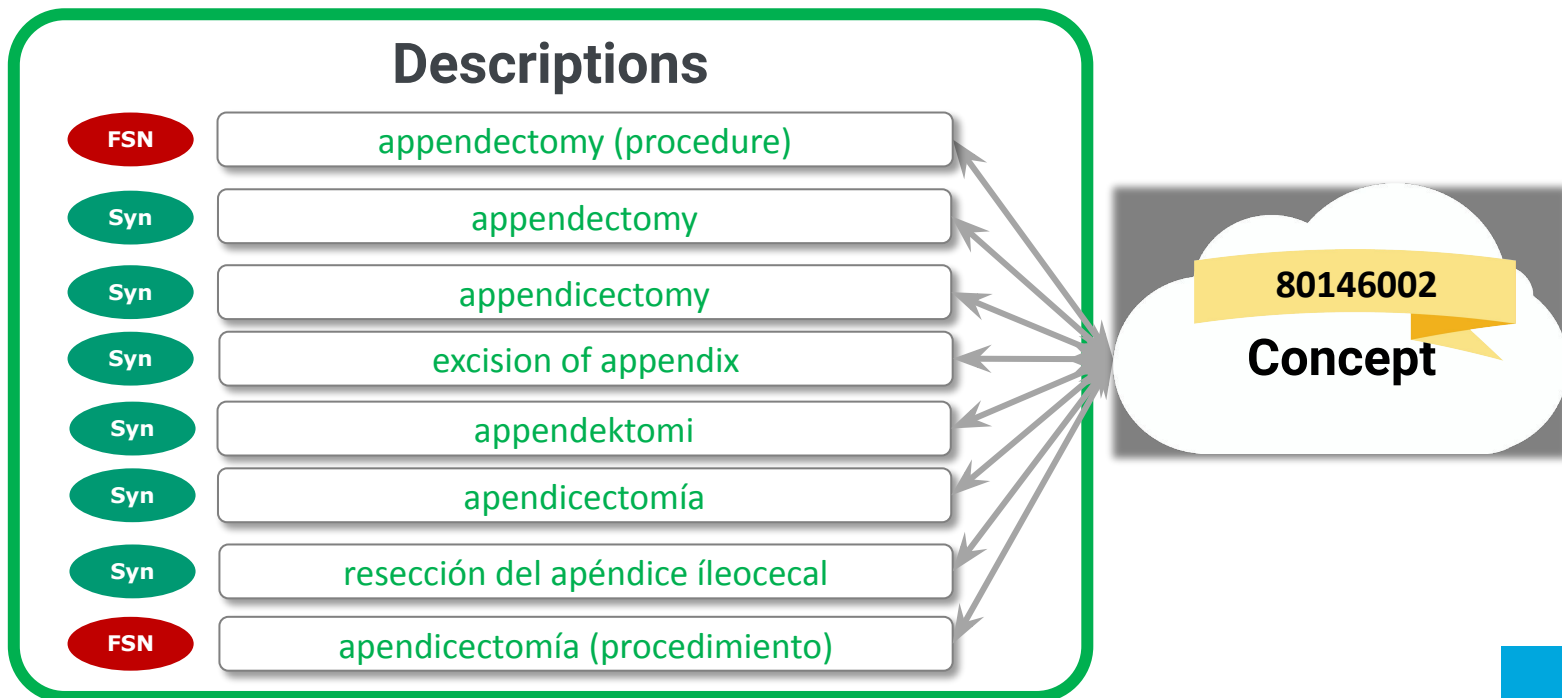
Descriptions

FSN appendectomy (procedure)

Syn appendectomy

Syn appendicectomy

Syn excision of appendix

Syn appendektomi

Syn apendicectomía

Syn resección del apéndice íleocecal

FSN apendicectomía (procedimiento)

80146002

Concept